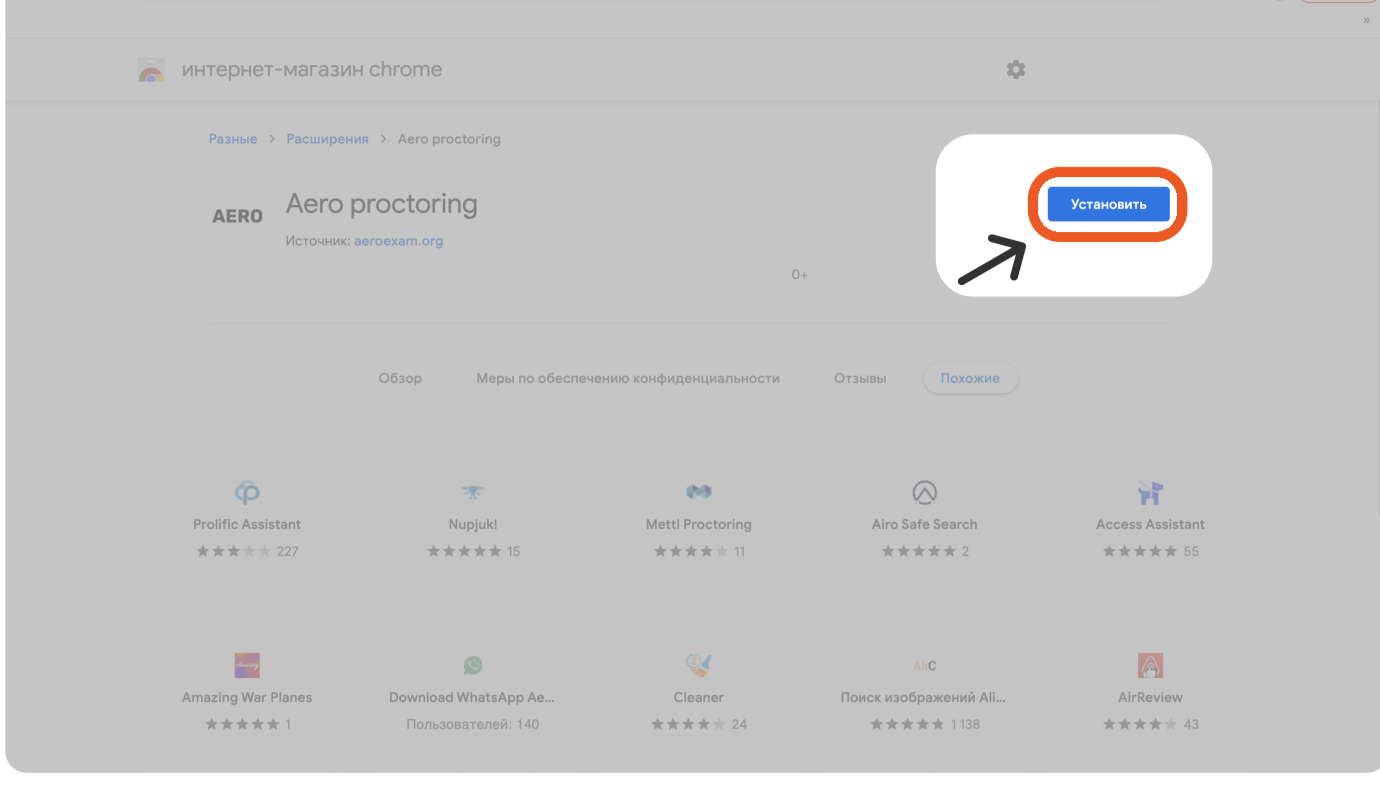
интернет-магазин chrome

Разные > Расширения > Aero proctoring

AERO

Aero proctoring

Источник: aeroexam.org

0+

Установить

Обзор Меры по обеспечению конфиденциальности Отзывы Похожие

Prolific Assistant
227

Nupjuk!
15

Mettl Proctoring
11

Airo Safe Search
2

Access Assistant
55

Amazing War Planes
1

Download WhatsApp Ae...
Пользователей: 140

Cleaner
24

Поиск изображений Ali...
1 138

AirReview
43